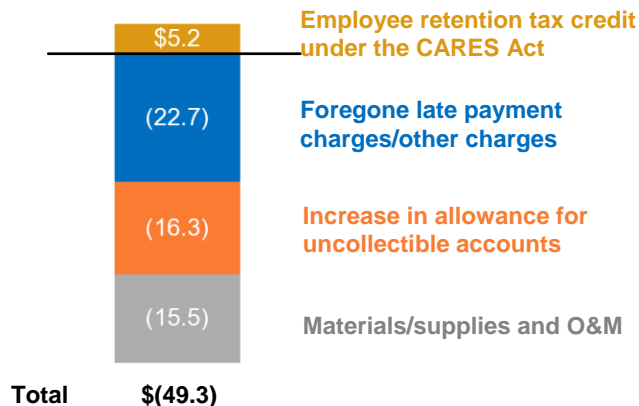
$5.2

Employee retention tax credit under the CARES Act

(22.7)

Foregone late payment charges/other charges

(16.3)

Increase in allowance for uncollectible accounts

(15.5)

Materials/supplies and O&M

Total $(49.3)